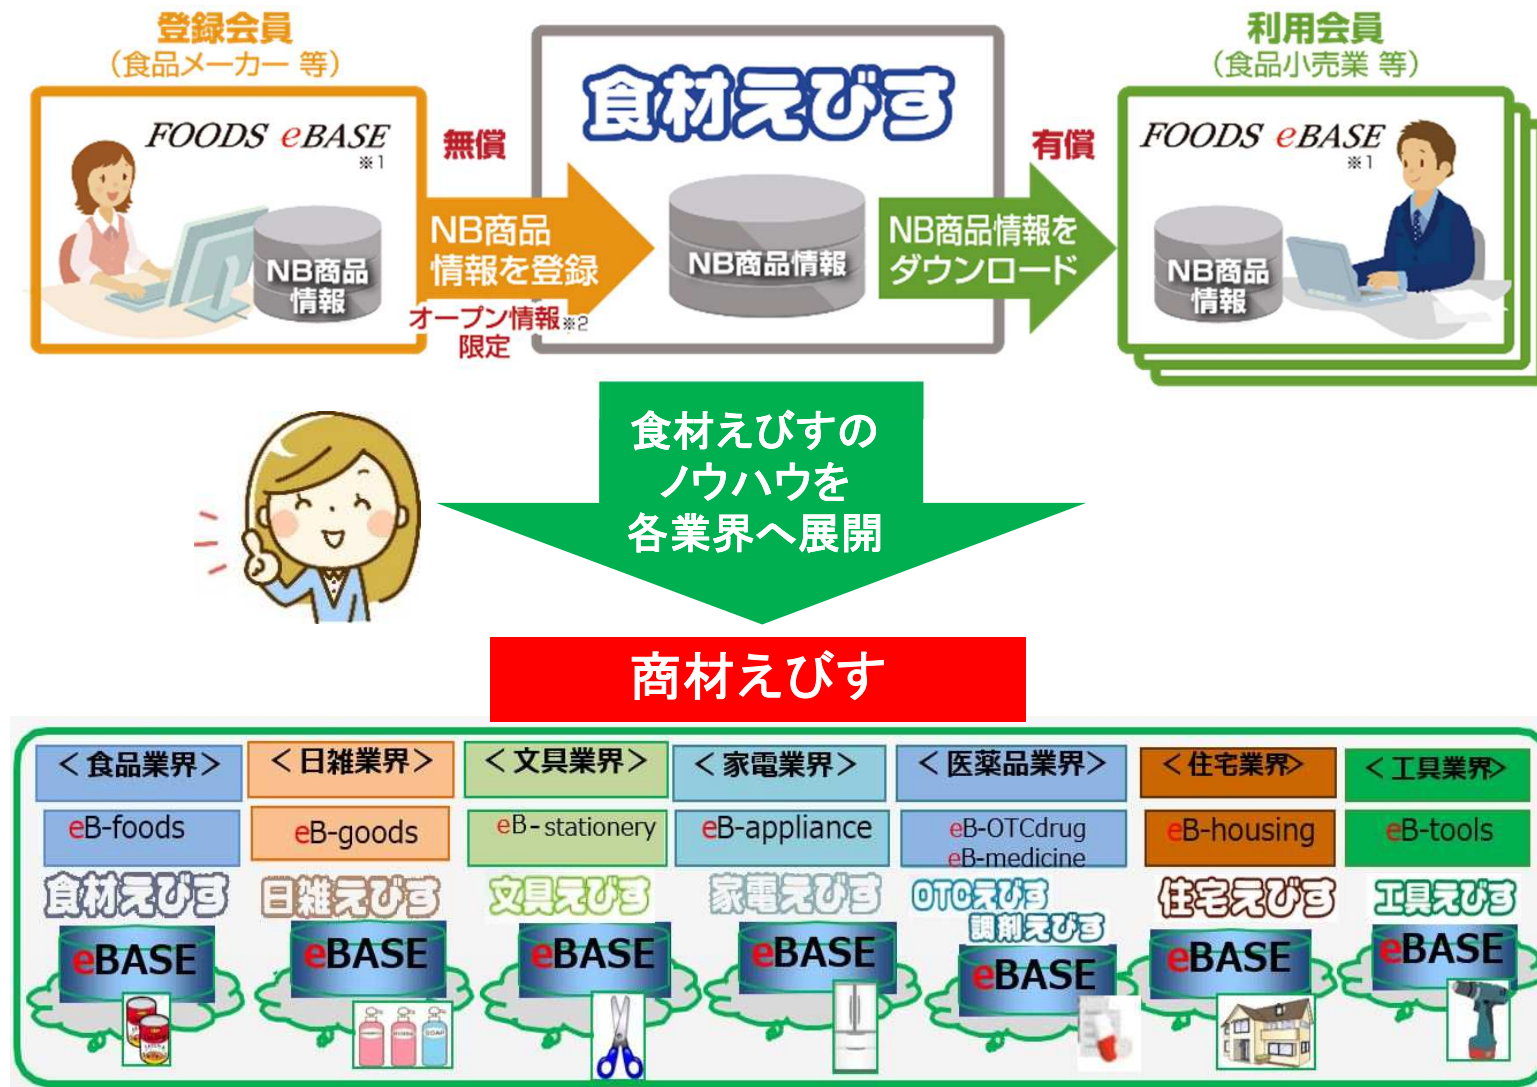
登録会員
（食品メーカー 等）

FOODS eBASE
※1

NB商品
情報

無償

NB商品
情報を登録

オープン情報※2
限定

食材えびす

NB商品情報

有償

NB商品情報を
ダウンロード

利用会員
（食品小売業 等）

FOODS eBASE
※1

NB商品
情報

食材えびすの
ノウハウを
各業界へ展開

商材えびす

| ＜食品業界＞ | ＜日雑業界＞ | ＜文具業界＞ | ＜家電業界＞ | ＜医薬品業界＞ | ＜住宅業界＞ | ＜工具業界＞ |
|---|---|---|---|---|---|---|
| eB-foods | eB-goods | eB-stationery | eB-appliance | eB-OTCdrug eB-medicine | eB-housing | eB-tools |
| 食材えびす | 日雑えびす | 文具えびす | 家電えびす | OTCえびす 調剤えびす | 住宅えびす | 工具えびす |
| eBASE | eBASE | eBASE | eBASE | eBASE | eBASE | eBASE |